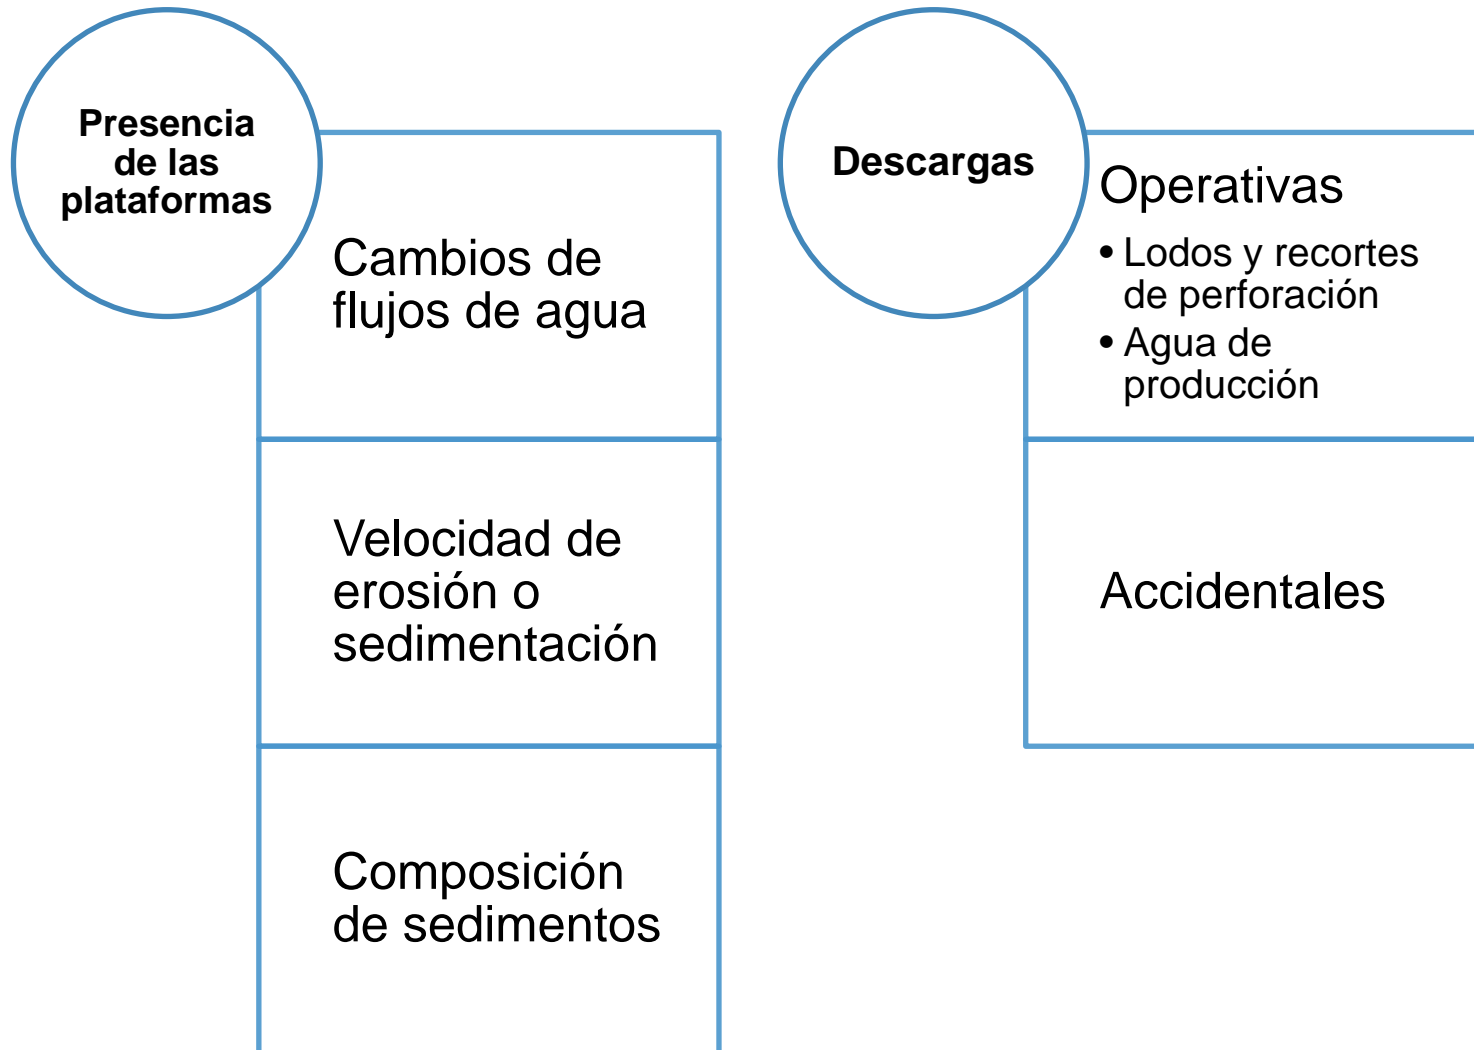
Presencia de las plataformas

Cambios de flujos de agua

Velocidad de erosión o sedimentación

Composición de sedimentos

Descargas

Operativas

• Lodos y recortes de perforación
• Agua de producción

Accidentales